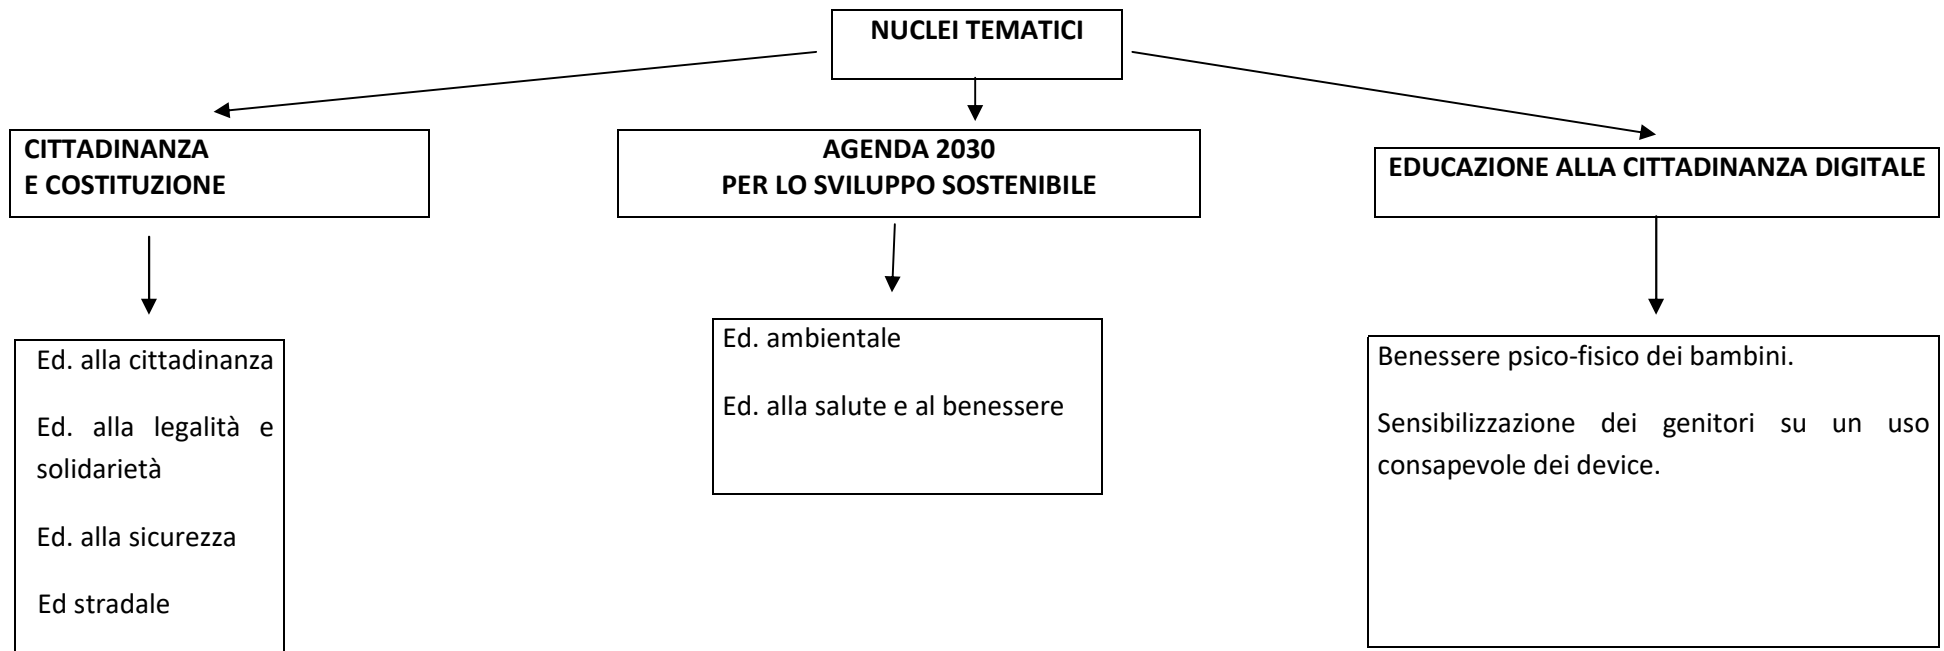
NUCLEI TEMATICI

CITTADINANZA
E COSTITUZIONE

AGENDA 2030
PER LO SVILUPPO SOSTENIBILE

EDUCAZIONE ALLA CITTADINANZA DIGITALE

Ed. alla cittadinanza

Ed. alla legalità e solidarietà

Ed. alla sicurezza

Ed stradale

Ed. ambientale

Ed. alla salute e al benessere

Benessere psico-fisico dei bambini.

Sensibilizzazione dei genitori su un uso consapevole dei device.